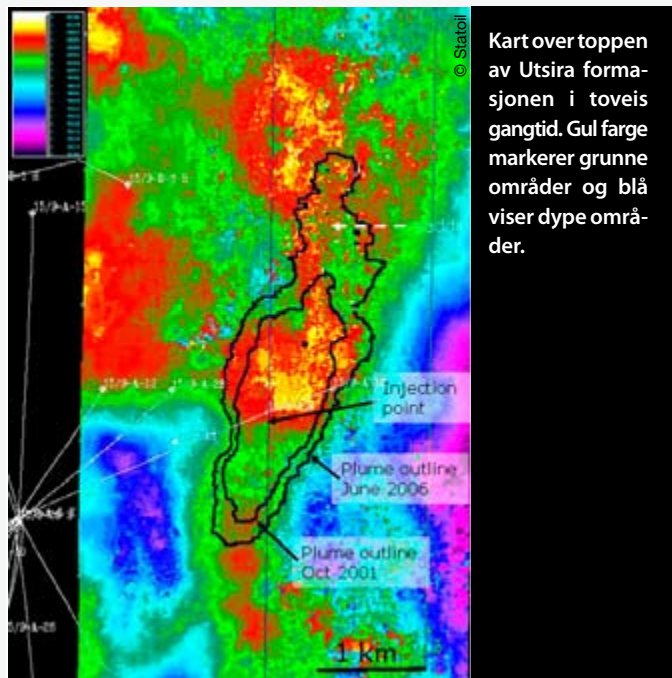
© Statoil

Injection point

Plume outline June 2006

Plume outline Oct 2001

1 km

Kart over toppen av Utsira formasjonen i toveis gangtid. Gul farge markerer grunne områder og blå viser dype områder.